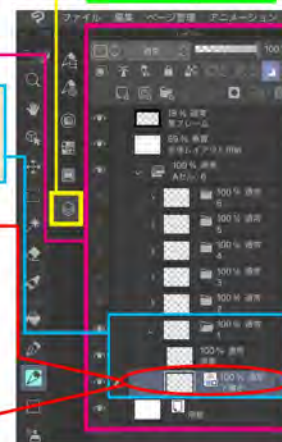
ファイル 編集 ページ管理 アニメーション

通常

100

100 % 通常
集フレーム

85 % 乗算
手描きレイアウト.png

100 % 通常
Aセル 6

100 % 通常
6

100 % 通常
5

100 % 通常
4

100 % 通常
3

100 % 通常
2

100 % 通常
1

100 % 通常
線画

100 % 通常
下描き

用紙